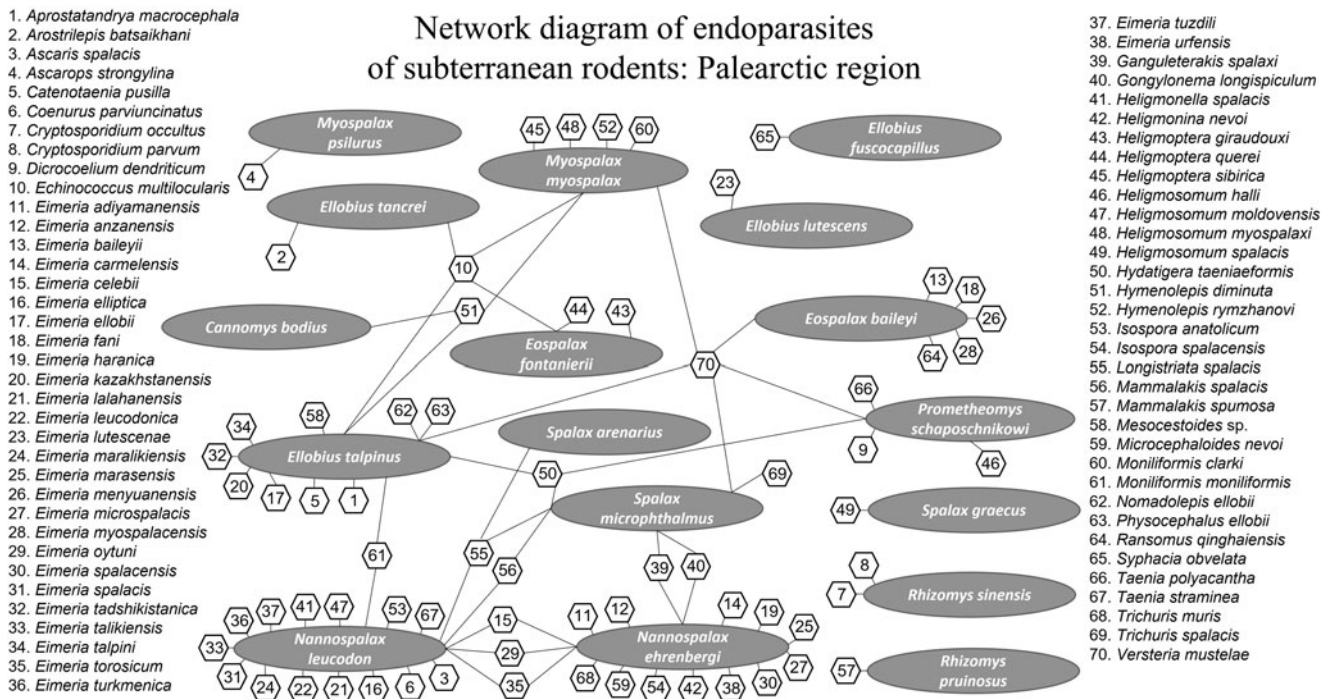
Network diagram of endoparasites of subterranean rodents: Palearctic region

1. Aprostatandrya macrocephala
2. Arostrilepis batsaikhani
3. Ascaris spalacis
4. Ascarops strongylina
5. Catenotaenia pusilla
6. Coenurus parviuncinatus
7. Cryptosporidium occultus
8. Cryptosporidium parvum
9. Dicrocoelium dendriticum
10. Echinococcus multilocularis
11. Eimeria adiyamanensis
12. Eimeria anzanensis
13. Eimeria baileyii
14. Eimeria carmelensis
15. Eimeria celebii
16. Eimeria elliptica
17. Eimeria ellobii
18. Eimeria fani
19. Eimeria haranica
20. Eimeria kazakhstanensis
21. Eimeria lalahanensis
22. Eimeria leucodonica
23. Eimeria lutescenae
24. Eimeria maralikiensis
25. Eimeria marasensis
26. Eimeria menyuanensis
27. Eimeria microspalacis
28. Eimeria myospalacensis
29. Eimeria oytuni
30. Eimeria spalacensis
31. Eimeria spalacis
32. Eimeria tadshikistanica
33. Eimeria talikiensis
34. Eimeria talpini
35. Eimeria torosicum
36. Eimeria turkmenica

37. Eimeria tuzdili
38. Eimeria urfensis
39. Ganguleterakis spalaxi
40. Gongylonema longispiculum
41. Heligmonella spalacis
42. Heligmonina nevoi
43. Heligmoptera giraudouxi
44. Heligmoptera querei
45. Heligmoptera sibirica
46. Heligmosomum halli
47. Heligmosomum moldovensis
48. Heligmosomum myospalaxi
49. Heligmosomum spalacis
50. Hydatigera taeniaeformis
51. Hymenolepis diminuta
52. Hymenolepis rymzhanovi
53. Isospora anatolicum
54. Isospora spalacensis
55. Longistriata spalacis
56. Mammalakis spalacis
57. Mammalakis spumosa
58. Mesocestoides sp.
59. Microcephaloides nevoi
60. Moniliformis clarki
61. Moniliformis moniliformis
62. Nomadolepis ellobii
63. Physocephalus ellobii
64. Ransomus qinghaiensis
65. Syphacia obvelata
66. Taenia polyacantha
67. Taenia straminea
68. Trichuris muris
69. Trichuris spalacis
70. Versteria mustelae

Myospalax psilurus 4
45 48 52 60 Myospalax myospalax
65 Ellobius fuscocapillus
23 Ellobius lutescens
Ellobius tancrei 2
10
Cannomys bodius 51
44 43 Eospalax fontanierii
13 18 26 28 64 Eospalax baileyi
70
66 Prometheomys schaposchnikowi 9 46
58 34 32 20 17 5 1 62 63 Ellobius talpinus
Spalax arenarius
50
69 Spalax microphthalmus
49 Spalax graecus
61 55 56
39 40
8 7 Rhizomys sinensis
36 37 41 47 53 67 33 31 24 22 21 16 6 3 Nannospalax leucodon
15 29 35
11 12 14 19 25 27 30 38 42 54 59 68 Nannospalax ehrenbergi
57 Rhizomys pruinosus